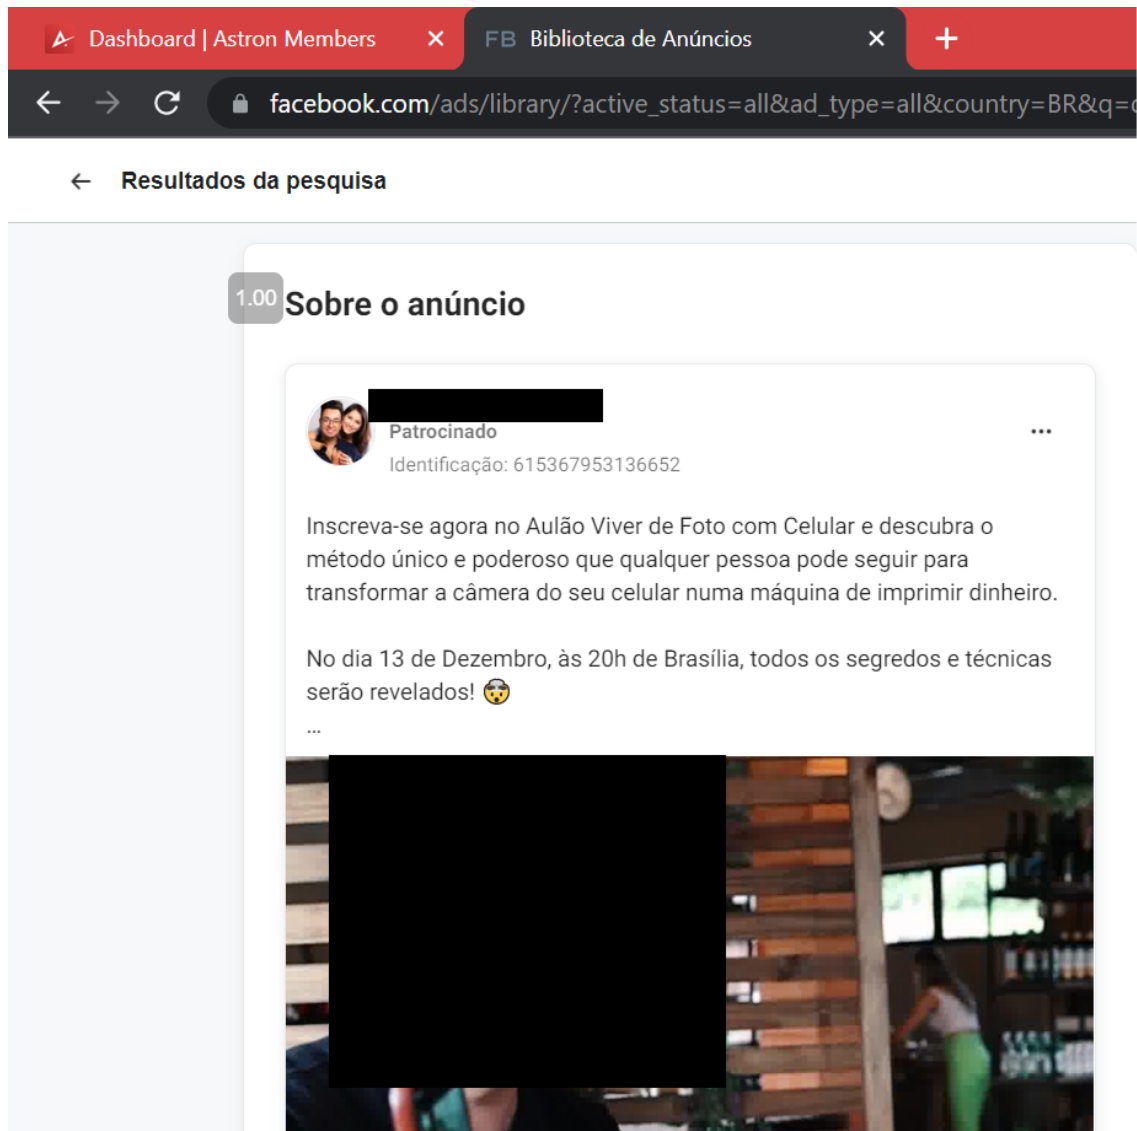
Dashboard | Astron Members ×
FB Biblioteca de Anúncios ×
+

facebook.com/ads/library/?active_status=all&ad_type=all&country=BR&q=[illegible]

Resultados da pesquisa

1.00 Sobre o anúncio

Patrocinado
Identificação: 615367953136652

...

Inscreva-se agora no Aulão Viver de Foto com Celular e descubra o método único e poderoso que qualquer pessoa pode seguir para transformar a câmera do seu celular numa máquina de imprimir dinheiro.

No dia 13 de Dezembro, às 20h de Brasília, todos os segredos e técnicas serão revelados! 😱
...